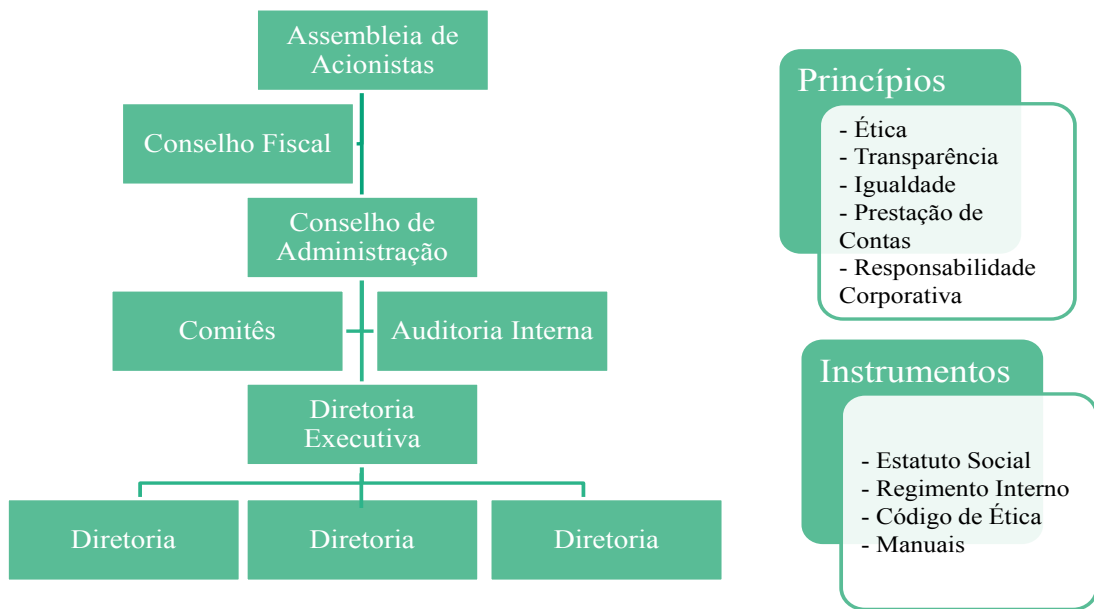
Assembleia de Acionistas

Conselho Fiscal

Conselho de Administração

Comitês

Auditoria Interna

Diretoria Executiva

Diretoria

Diretoria

Diretoria

Princípios

- Ética
- Transparência
- Igualdade
- Prestação de Contas
- Responsabilidade Corporativa

Instrumentos

- Estatuto Social
- Regimento Interno
- Código de Ética
- Manuais